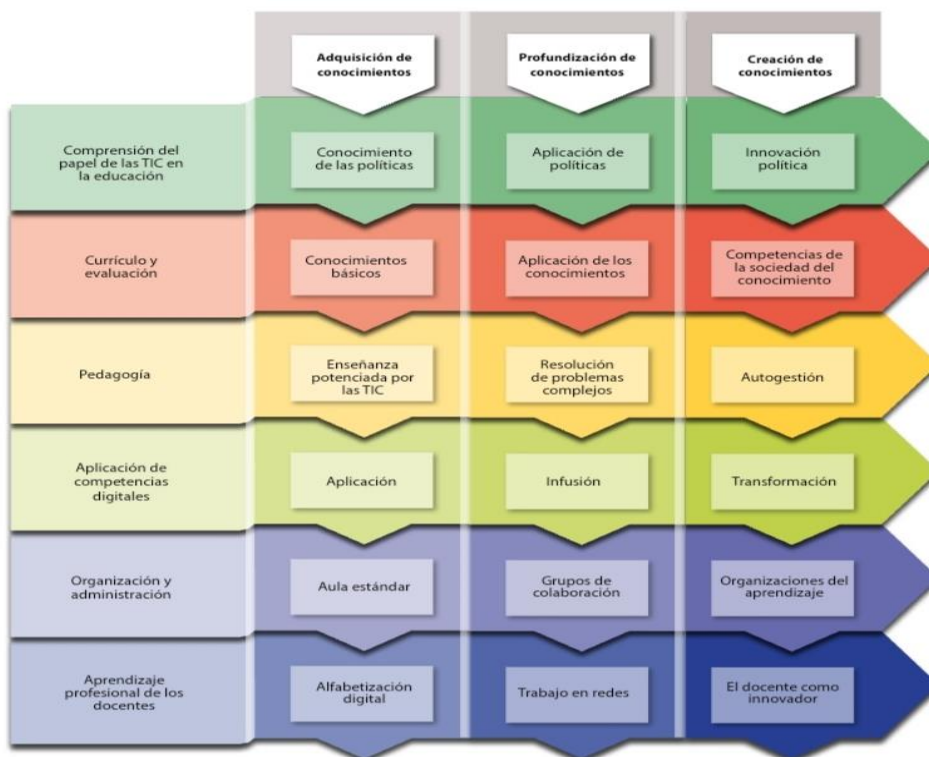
| | Adquisición de conocimientos | Profundización de conocimientos | Creación de conocimientos |
|---|---|---|---|
| Comprensión del papel de las TIC en la educación | Conocimiento de las políticas | Aplicación de políticas | Innovación política |
| Currículo y evaluación | Conocimientos básicos | Aplicación de los conocimientos | Competencias de la sociedad del conocimiento |
| Pedagogía | Enseñanza potenciada por las TIC | Resolución de problemas complejos | Autogestión |
| Aplicación de competencias digitales | Aplicación | Infusión | Transformación |
| Organización y administración | Aula estándar | Grupos de colaboración | Organizaciones del aprendizaje |
| Aprendizaje profesional de los docentes | Alfabetización digital | Trabajo en redes | El docente como innovador |